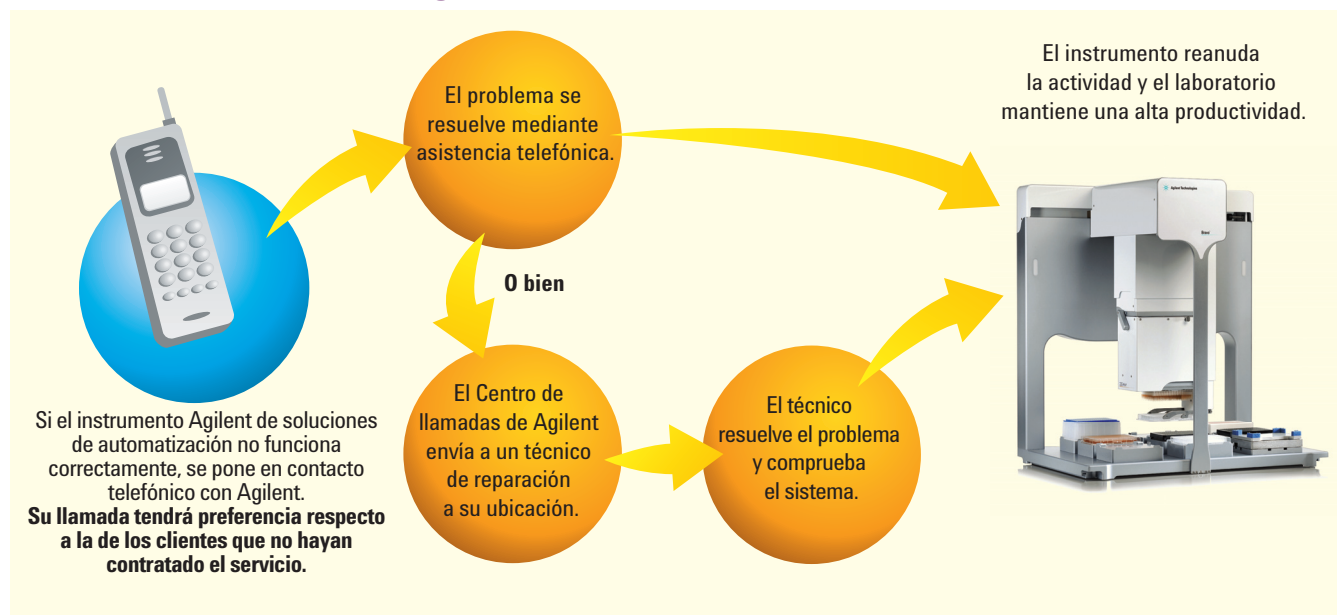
Si el instrumento Agilent de soluciones de automatización no funciona correctamente, se pone en contacto telefónico con Agilent.
**Su llamada tendrá preferencia respecto a la de los clientes que no hayan contratado el servicio.**

El problema se resuelve mediante asistencia telefónica.

O bien

El Centro de llamadas de Agilent envía a un técnico de reparación a su ubicación.

El técnico resuelve el problema y comprueba el sistema.

El instrumento reanuda la actividad y el laboratorio mantiene una alta productividad.

Agilent Technologies